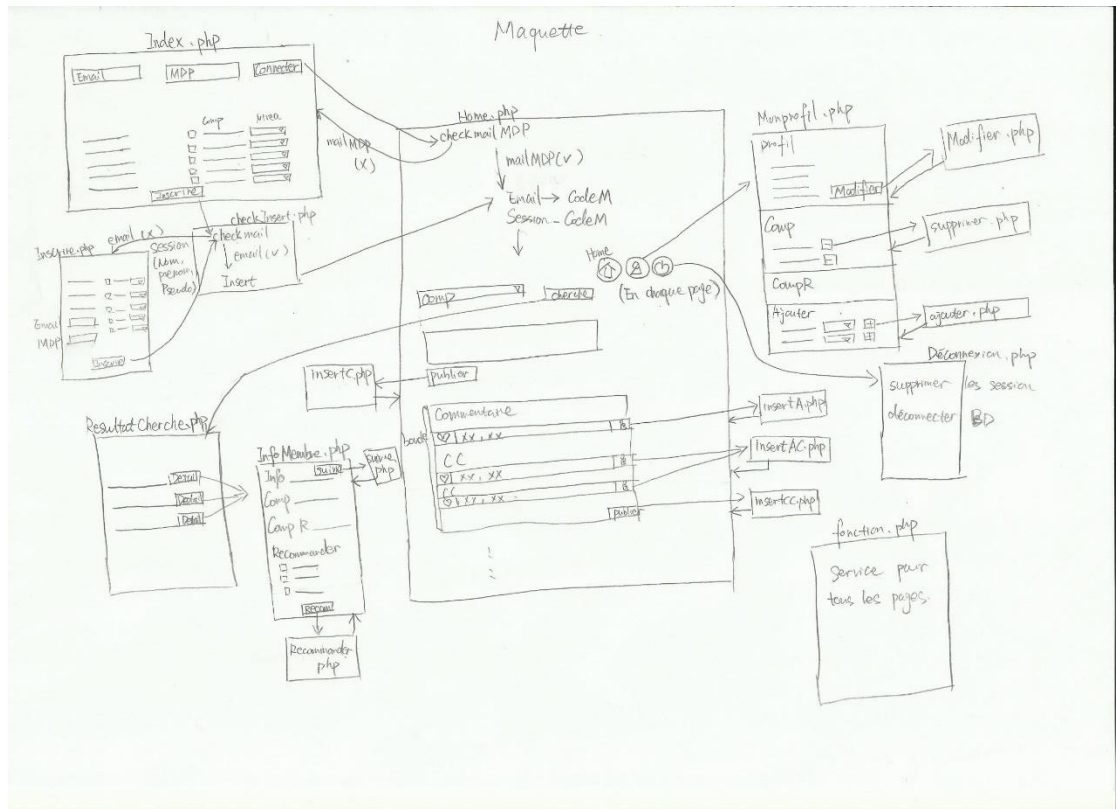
Maquette

Index.php

Email

MDP

Connecter

Comp

niveau

Inscrire

mail MDP (X)

Home.php

checkmail MDP

mailMDP(v)

Email → CodeM

Session - CodeM

Home

(En chaque page)

Comp

cherche

publier

Commentaire

CC

xx, xx

xx, xx

xx, xx

Publier

bouton

Inscrire.php

email (X)

Session (Nom, prenom, Pseudo)

Email

MDP

Inscrire

checkInsert.php

checkmail

email (v)

Insert

InsertC.php

ResultatCherche.php

Detail

Detail

Detail

InfoMembre.php

Info

Suivre

Comp

Comp R

Recommander

Recomm

Suivre.php

Recommander.php

Monprofil.php

profil

Modifier

Comp

CompR

Ajouter

Modifier.php

supprimer.php

ajouter.php

Déconnexion.php

supprimer les session

déconnecter BD

InsertA.php

InsertAC.php

InsertCC.php

fonction.php

Service pour tous les pages.